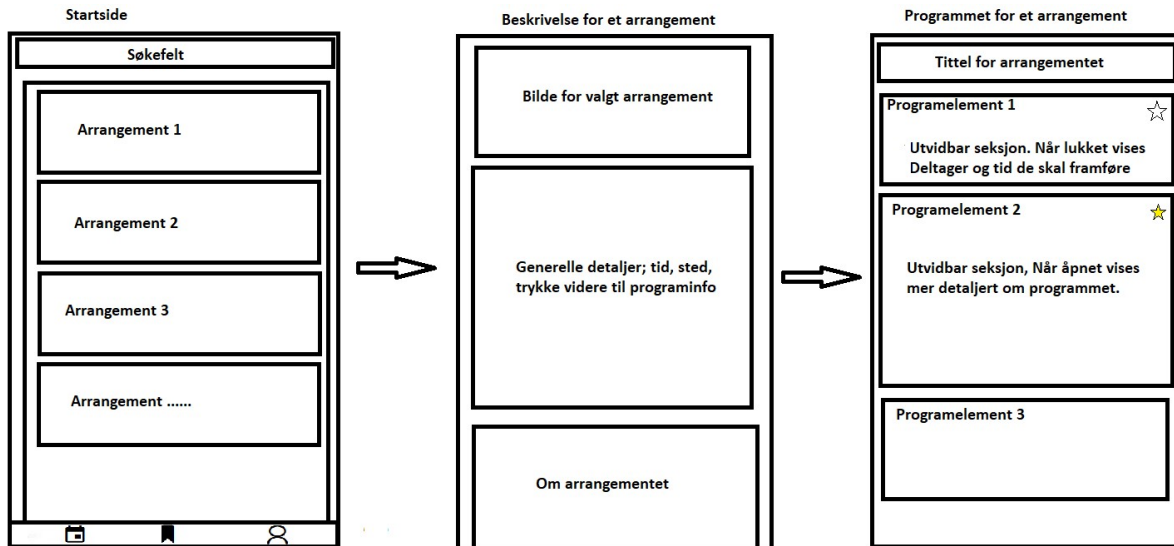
Startside

Søkefelt

Arrangement 1

Arrangement 2

Arrangement 3

Arrangement ......

Beskrivelse for et arrangement

Bilde for valgt arrangement

Generelle detaljer; tid, sted, trykke videre til programinfo

Om arrangementet

Programmet for et arrangement

Tittel for arrangementet

Programelement 1

Utvidbar seksjon. Når lukket vises Deltager og tid de skal framføre

Programelement 2

Utvidbar seksjon, Når åpnet vises mer detaljert om programmet.

Programelement 3